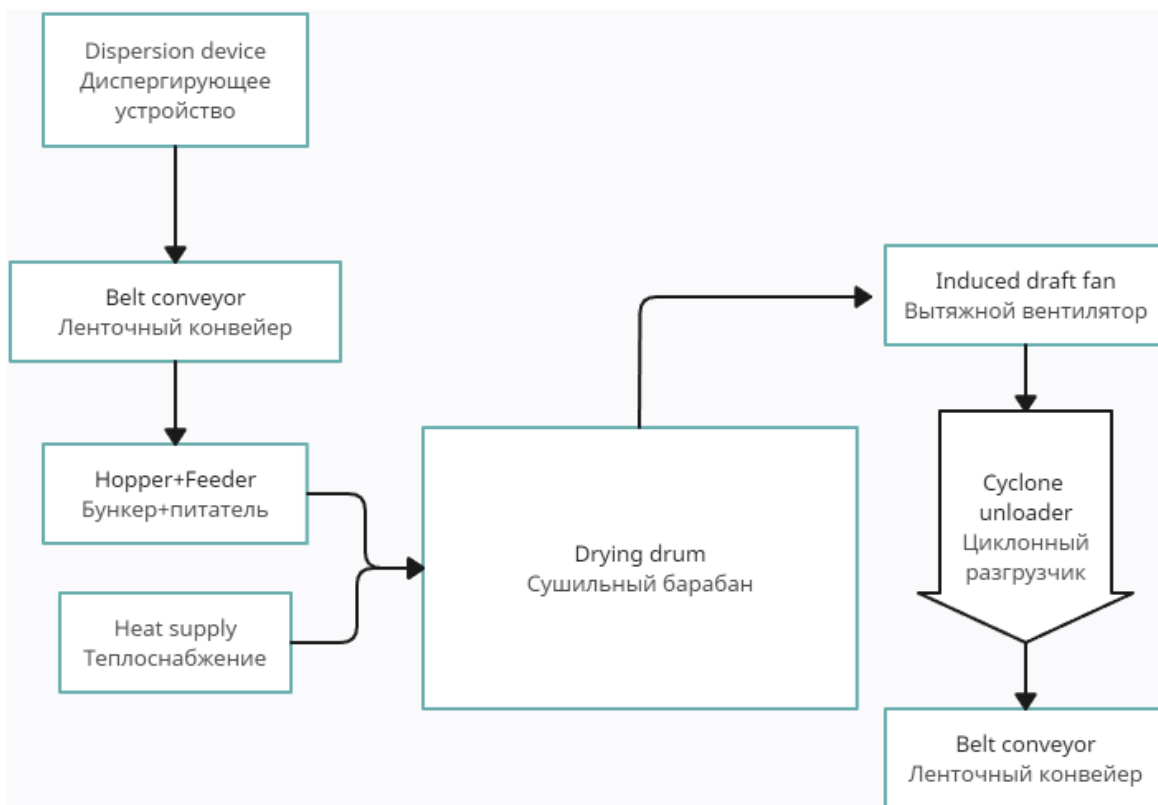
Dispersion device
Диспергирующее устройство

Belt conveyor
Ленточный конвейер

Hopper+Feeder
Бункер+питатель

Heat supply
Теплоснабжение

Drying drum
Сушильный барабан

Induced draft fan
Вытяжной вентилятор

Cyclone unloader
Циклонный разгрузчик

Belt conveyor
Ленточный конвейер